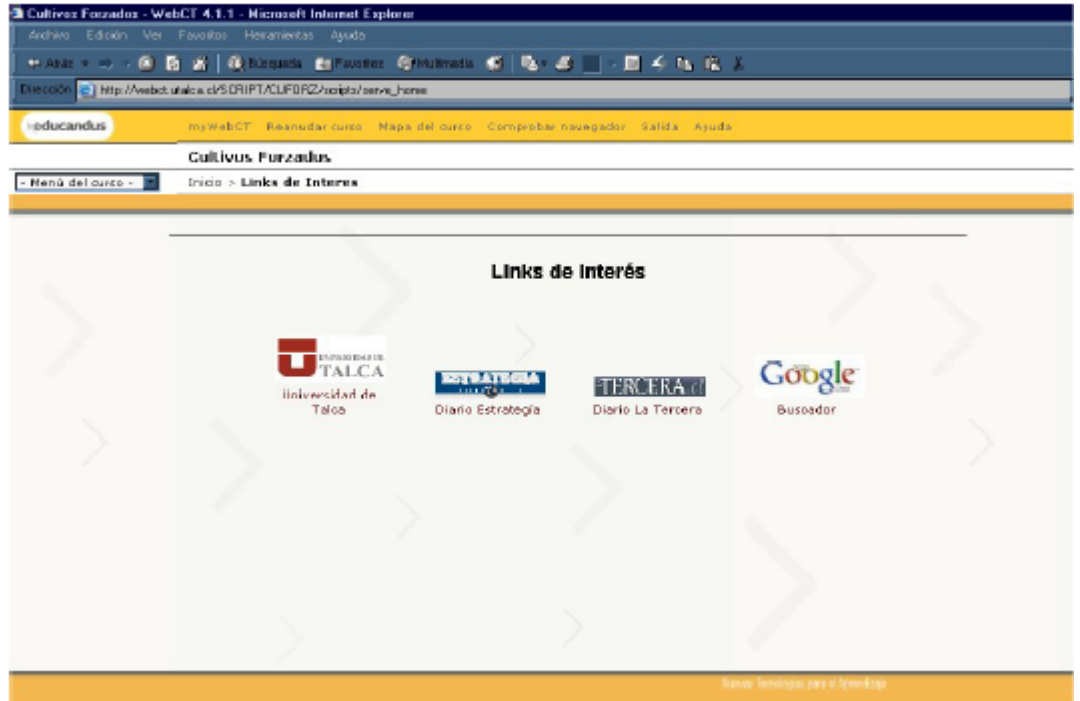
Cultivos Forzados - WebCT 4.1.1 - Microsoft Internet Explorer

Archivo Edición Ver Favoritos Herramientas Ayuda

Atrás Búsqueda Favoritos Multimedia

Dirección http://webct.utalca.cl/SCRIPT/CUFORZ/scripts/serve_home

educandus

myWebCT Reanudar curso Mapa del curso Comprobar navegador Salida Ayuda

Cultivos Forzados

- Menú del curso -

Inicio > Links de Interes

Links de Interés

UNIVERSIDAD DE TALCA

Universidad de Talca

ESTRATEGIA

Diario Estrategia

TERCERA.cl

Diario La Tercera

Google

Buscador

Nuevas Tecnologías para el Aprendizaje